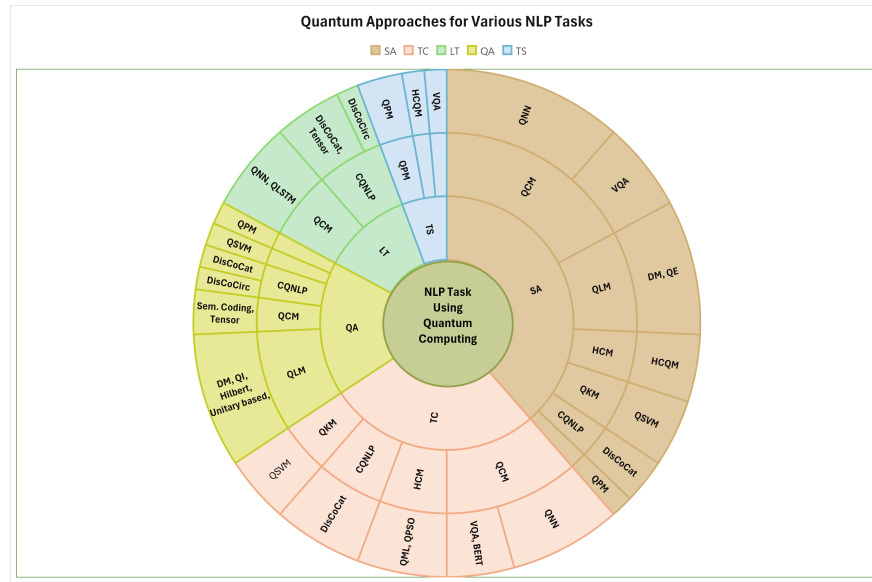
Quantum Approaches for Various NLP Tasks

SA TC LT QA TS

NLP Task Using Quantum Computing

SA
QCM
QNN
VQA
QLM
DM, QE
HCM
HCQM
QKM
QSVM
CQNLP
DisCoCat
QPM

TC
QCM
QNN
VQA, BERT
HCM
QML, QPSO
CQNLP
DisCoCat
QKM
QSVM

QA
QLM
DM, QI, Hilbert, Unitary based,
QCM
Sem. Coding, Tensor
CQNLP
DisCoCirc
DisCoCat
QSVM
QPM

LT
QCM
QNN, QLSTM
CQNLP
DisCoCat, Tensor
DisCoCirc

TS
QPM
QPM
HCQM
VQA